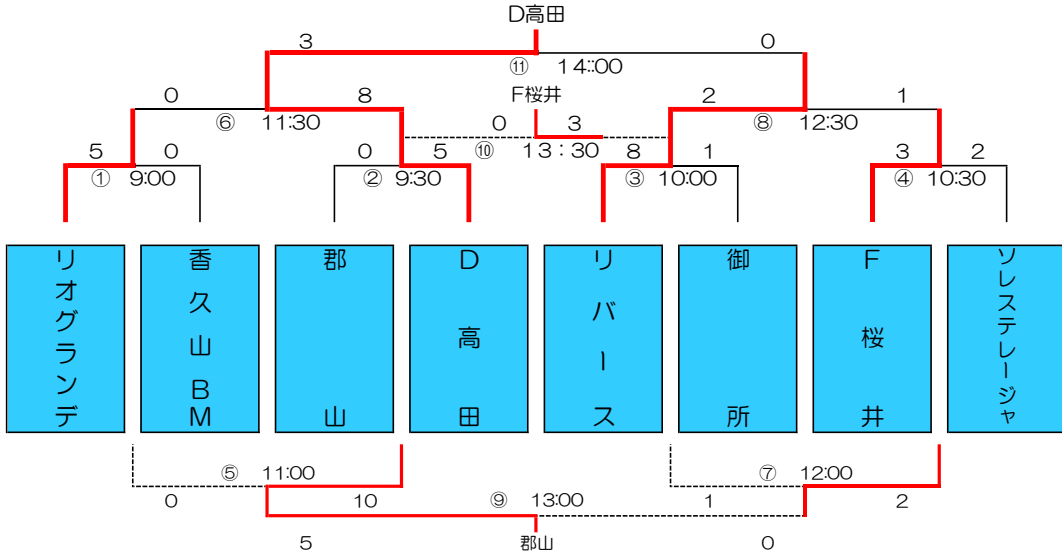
D高田

3 0

⑪ 14:00

F桜井

0 8 2 1

⑥ 11:30 ⑧ 12:30

0 3

5 0 0 5 ⑩ 13：30 8 1 3 2

① 9:00 ② 9:30 ③ 10:00 ④ 10:30

リオグランデ

香久山BM

郡山

D高田

リバース

御所

F桜井

ソレステレージャ

⑤ 11:00 ⑦ 12:00

0 10 ⑨ 13:00 1 2

5 郡山 0